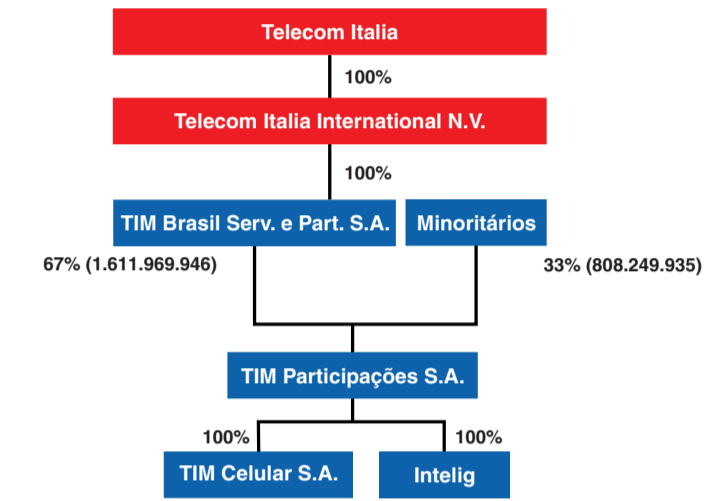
Telecom Italia

100%

Telecom Italia International N.V.

100%

TIM Brasil Serv. e Part. S.A.

Minoritários

67% (1.611.969.946)

33% (808.249.935)

TIM Participações S.A.

100%

100%

TIM Celular S.A.

Intelig